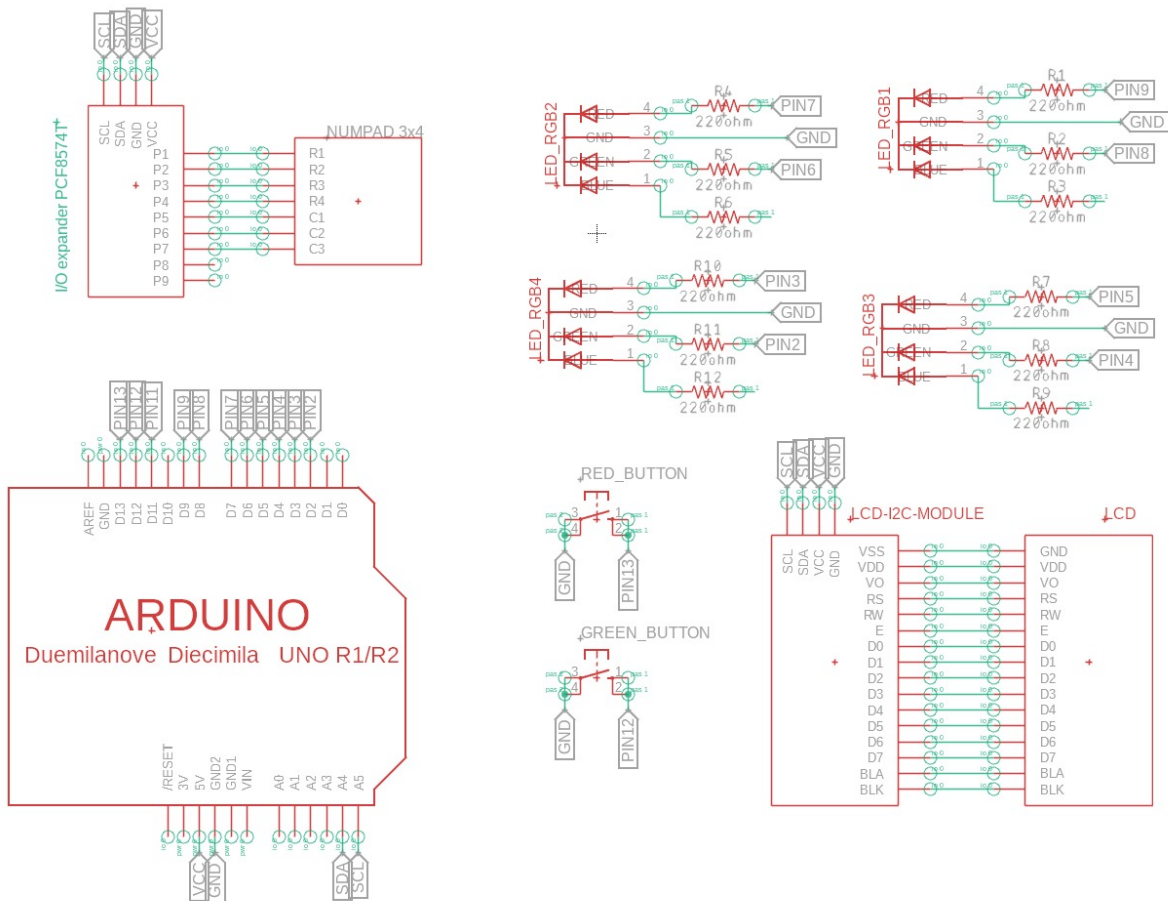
SCL SDA GND VCC

I/O expander PCF8574T

SCL SDA GND VCC
P1
P2
P3
P4
P5
P6
P7
P8
P9

NUMPAD 3x4
R1
R2
R3
R4
C1
C2
C3

LED_RGB2
ED 4 R4 PIN7
GND 3 GND
EN 2 R5 PIN6
UE 1 R6
220ohm
220ohm
220ohm

LED_RGB1
ED 4 R1 PIN9
GND 3 GND
EN 2 R2 PIN8
UE 1 R3
220ohm
220ohm
220ohm

LED_RGB4
ED 4 R10 PIN3
GND 3 GND
EN 2 R11 PIN2
UE 1 R12
220ohm
220ohm
220ohm

LED_RGB3
ED 4 R7 PIN5
GND 3 GND
EN 2 R8 PIN4
UE 1 R9
220ohm
220ohm
220ohm

PIN13 PIN12 PIN11 PIN9 PIN8 PIN7 PIN6 PIN5 PIN4 PIN3 PIN2

AREF GND D13 D12 D11 D10 D9 D8 D7 D6 D5 D4 D3 D2 D1 D0

ARDUINO
Duemilanove Diecimila UNO R1/R2

/RESET 3V 5V GND2 GND1 VIN A0 A1 A2 A3 A4 A5

VCC GND SDA SCL

RED_BUTTON
3 1
4 2
GND PIN13

GREEN_BUTTON
3 1
4 2
GND PIN12

SCL SDA VCC GND

LCD-I2C-MODULE
SCL SDA VCC GND
VSS
VDD
VO
RS
RW
E
D0
D1
D2
D3
D4
D5
D6
D7
BLA
BLK

LCD
GND
VDD
VO
RS
RW
E
D0
D1
D2
D3
D4
D5
D6
D7
BLA
BLK